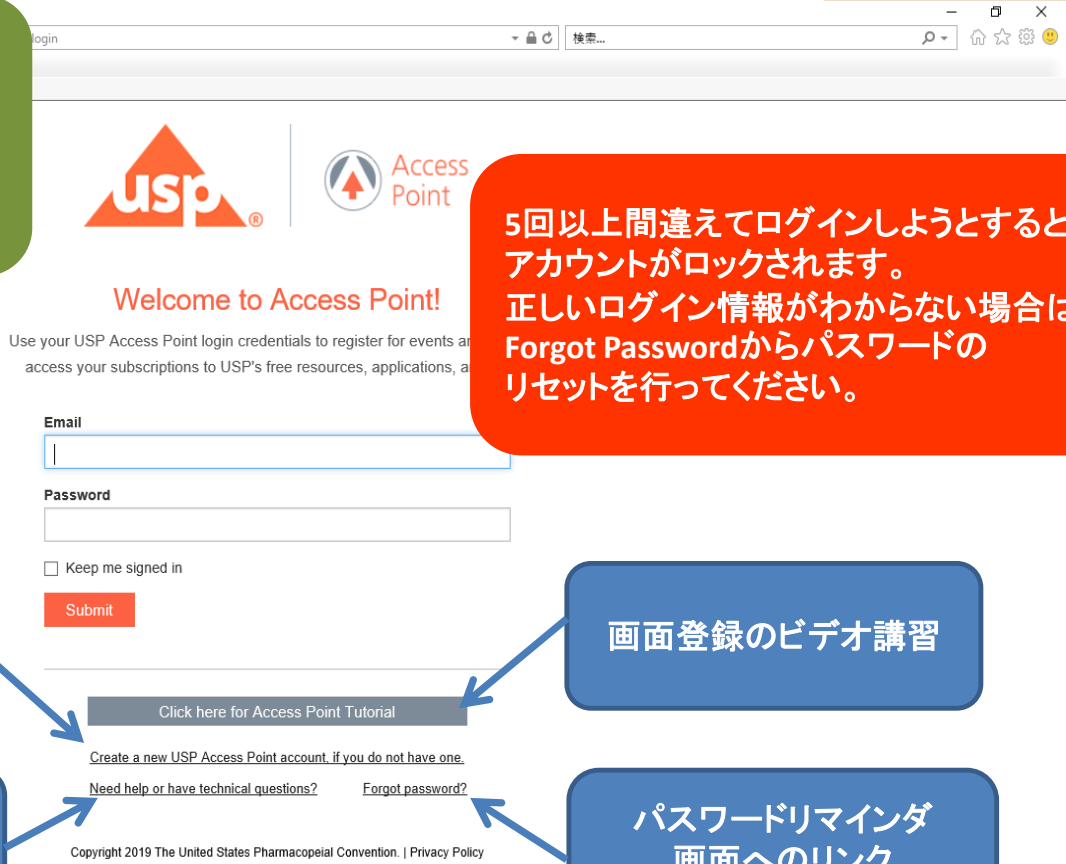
/login

検索...

usp®

Access Point

5回以上間違えてログインしようとすると
アカウントがロックされます。
正しいログイン情報がわからない場合は
Forgot Passwordからパスワードの
リセットを行ってください。

Welcome to Access Point!

Use your USP Access Point login credentials to register for events a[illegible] access your subscriptions to USP's free resources, applications, a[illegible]

Email

Password

Keep me signed in

Submit

画面登録のビデオ講習

Click here for Access Point Tutorial

Create a new USP Access Point account, if you do not have one.

Need help or have technical questions?

Forgot password?

パスワードリマインダ
画面へのリンク

Copyright 2019 The United States Pharmacopeial Convention. | Privacy Policy